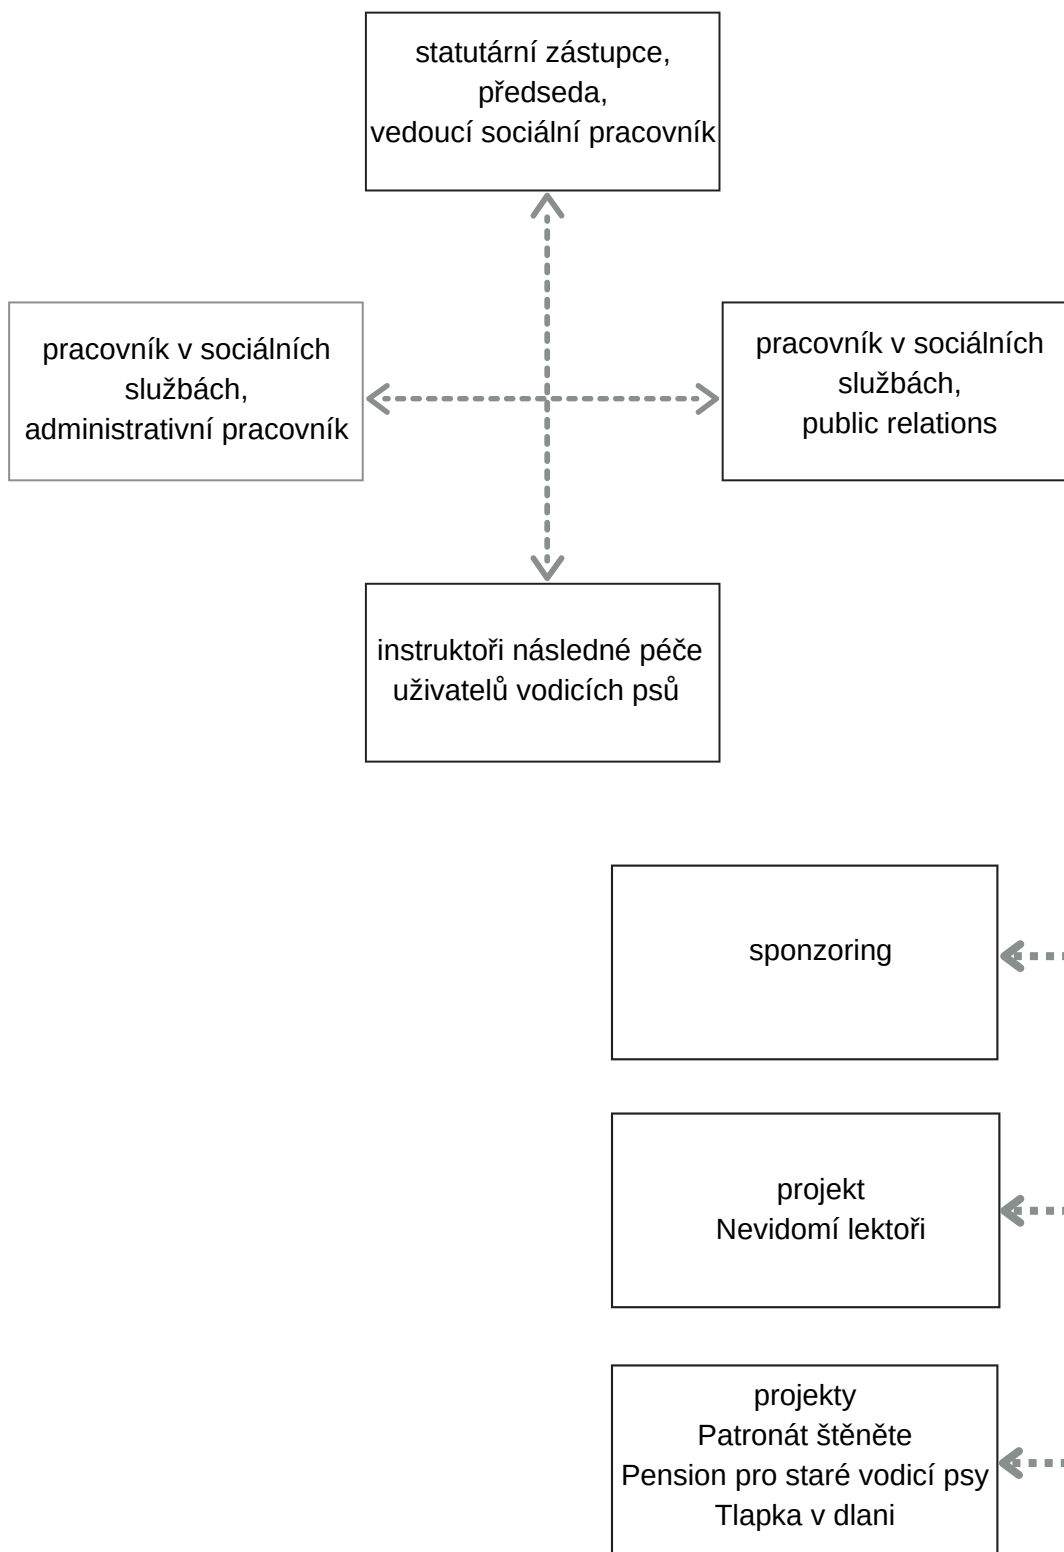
statutární zástupce,
předseda,
vedoucí sociální pracovník

pracovník v sociálních
službách,
administrativní pracovník

pracovník v sociálních
službách,
public relations

instruktoři následné péče
uživatelů vodicích psů

sponzoring

projekt
Nevidomí lektoři

projekty
Patronát štěněte
Pension pro staré vodicí psy
Tlapka v dlani